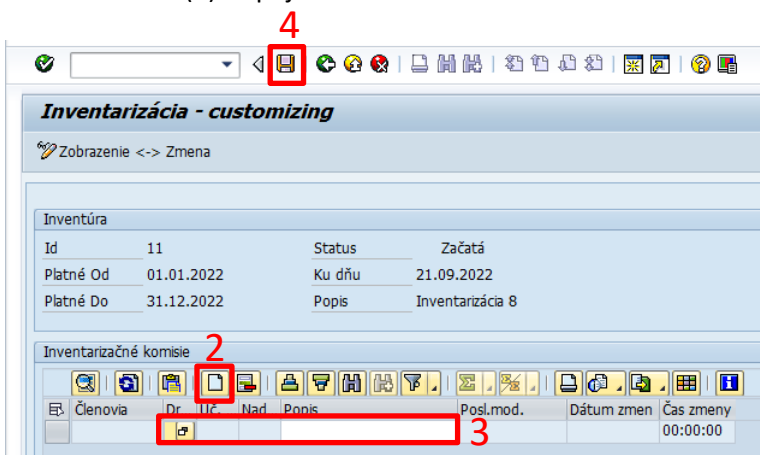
4

Inventarizácia - customizing

Zobrazenie <-> Zmena

Inventúra

| Id | 11 | Status | Začatá |
|---|---|---|---|
| Platné Od | 01.01.2022 | Ku dňu | 21.09.2022 |
| Platné Do | 31.12.2022 | Popis | Inventarizácia 8 |

Inventarizačné komisie

2

| Členovia | Dr. | Uč. | Nad | Popis | Posl.mod. | Dátum zmen | Čas zmeny |
|---|---|---|---|---|---|---|---|
| | | | | | | | 00:00:00 |

3